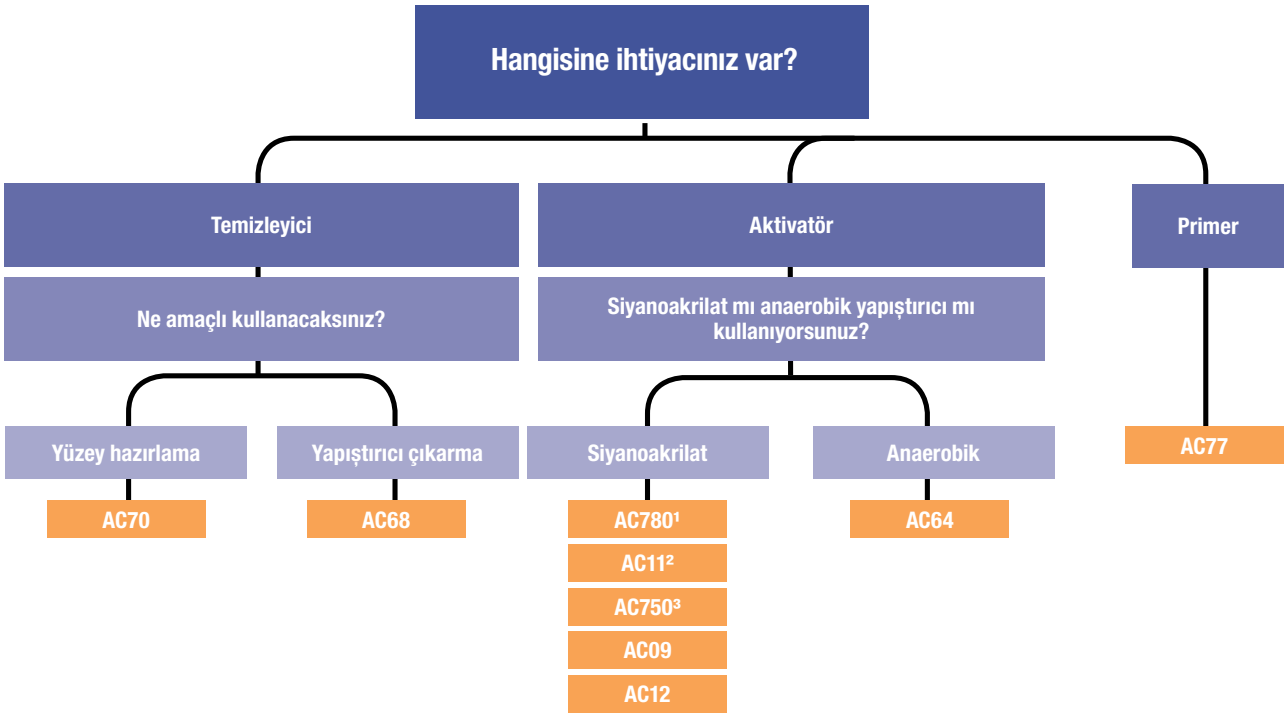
Hangisine ihtiyacınız var?

Temizleyici

Ne amaçlı kullanacaksınız?

Yüzey hazırlama

AC70

Yapıştırıcı çıkarma

AC68

Aktivatör

Siyanoakrilat mı anaerobik yapıştırıcı mı kullanıyorsunuz?

Siyanoakrilat

AC780¹

AC11²

AC750³

AC09

AC12

Anaerobik

AC64

Primer

AC77